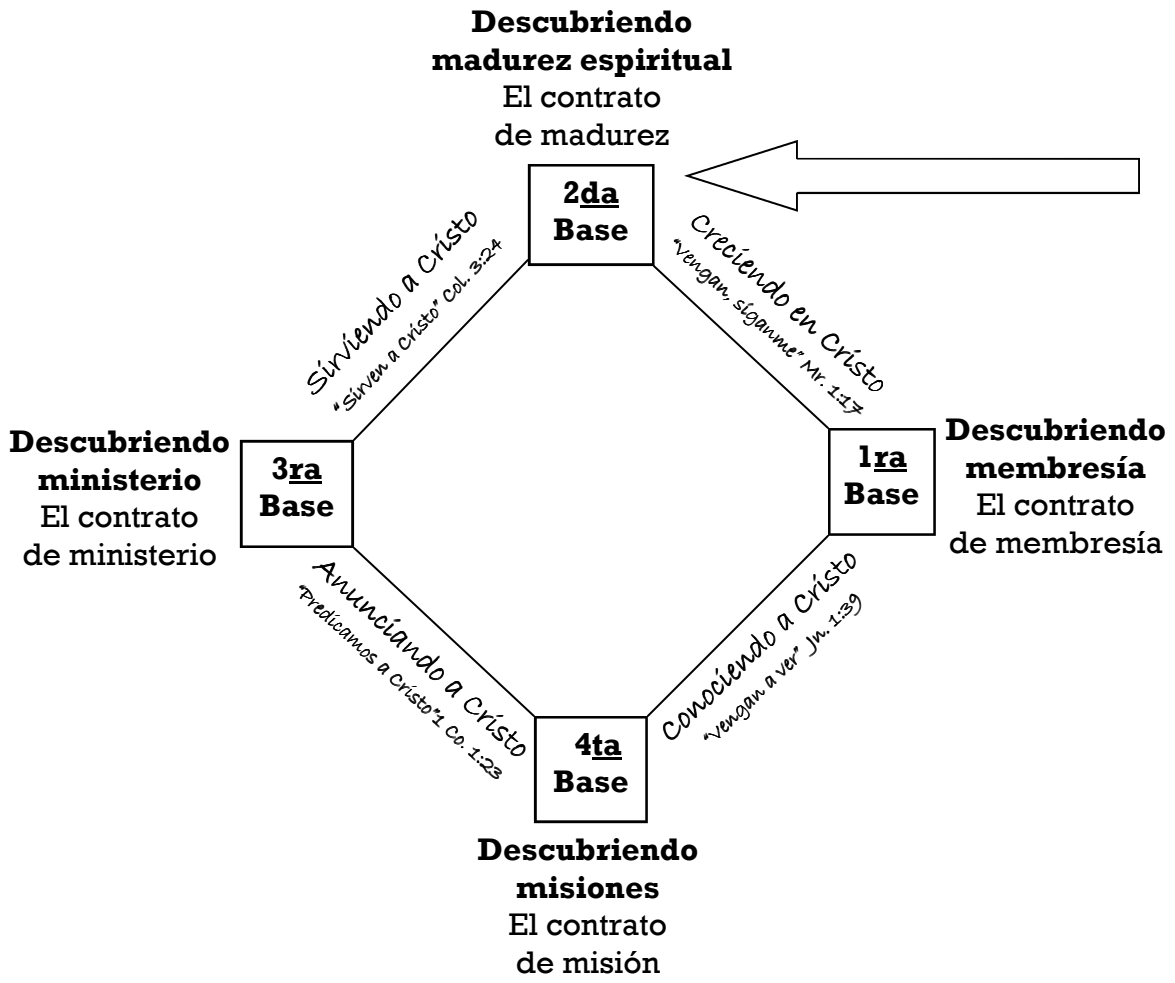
Descubriendo madurez espiritual
El contrato de madurez

2da Base

Sirviendo a Cristo
"Sirven a Cristo" Col. 3:24

Creciendo en Cristo
"Vengan, síganme" Mr. 1:17

Descubriendo ministerio
El contrato de ministerio

3ra Base

1ra Base

Descubriendo membresía
El contrato de membresía

Anunciando a Cristo
"Predicamos a Cristo" 1 Co. 1:23

Conociendo a Cristo
"Vengan a ver" Jn. 1:39

4ta Base

Descubriendo misiones
El contrato de misión